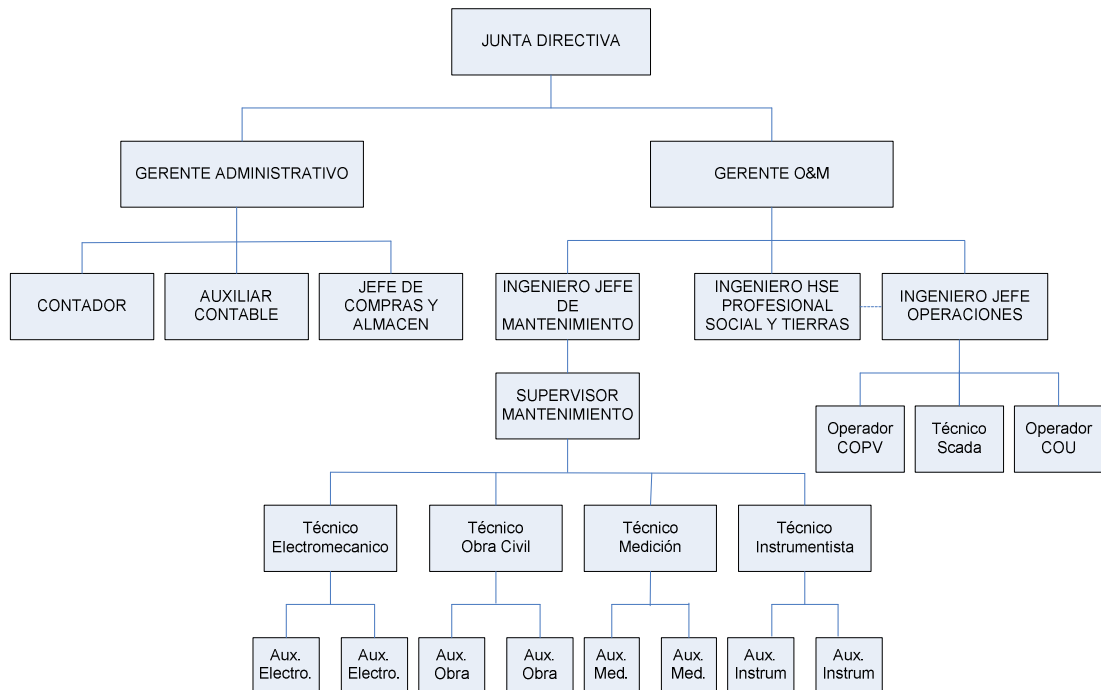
JUNTA DIRECTIVA

GERENTE ADMINISTRATIVO

GERENTE O&M

CONTADOR

AUXILIAR CONTABLE

JEFE DE COMPRAS Y ALMACEN

INGENIERO JEFE DE MANTENIMIENTO

INGENIERO HSE PROFESIONAL SOCIAL Y TIERRAS

INGENIERO JEFE OPERACIONES

SUPERVISOR MANTENIMIENTO

Operador COPV

Técnico Scada

Operador COU

Técnico Electromecanico

Técnico Obra Civil

Técnico Medición

Técnico Instrumentista

Aux. Electro.

Aux. Electro.

Aux. Obra

Aux. Obra

Aux. Med.

Aux. Med.

Aux. Instrum

Aux. Instrum